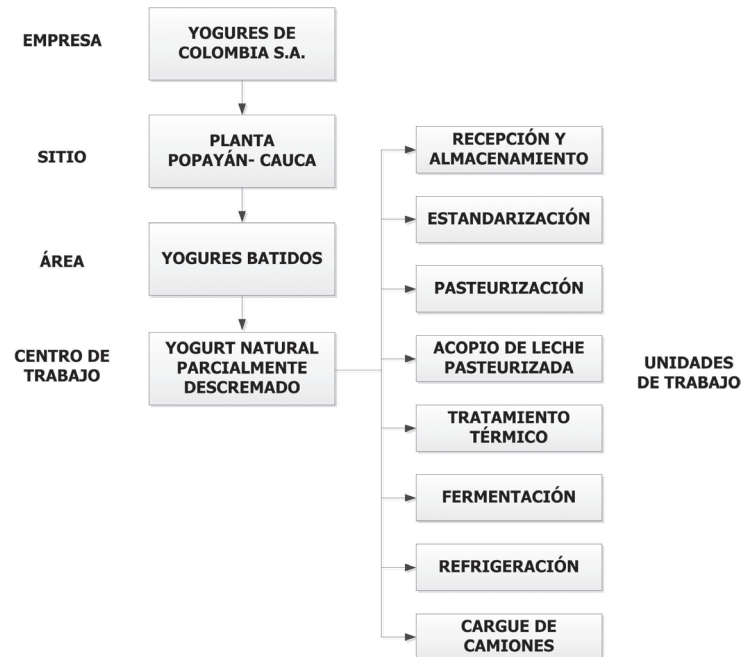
EMPRESA

YOGURES DE COLOMBIA S.A.

SITIO

PLANTA POPAYÁN- CAUCA

ÁREA

YOGURES BATIDOS

CENTRO DE TRABAJO

YOGURT NATURAL PARCIALMENTE DESCREMADO

RECEPCIÓN Y ALMACENAMIENTO

ESTANDARIZACIÓN

PASTEURIZACIÓN

ACOPIO DE LECHE PASTEURIZADA

UNIDADES DE TRABAJO

TRATAMIENTO TÉRMICO

FERMENTACIÓN

REFRIGERACIÓN

CARGUE DE CAMIONES